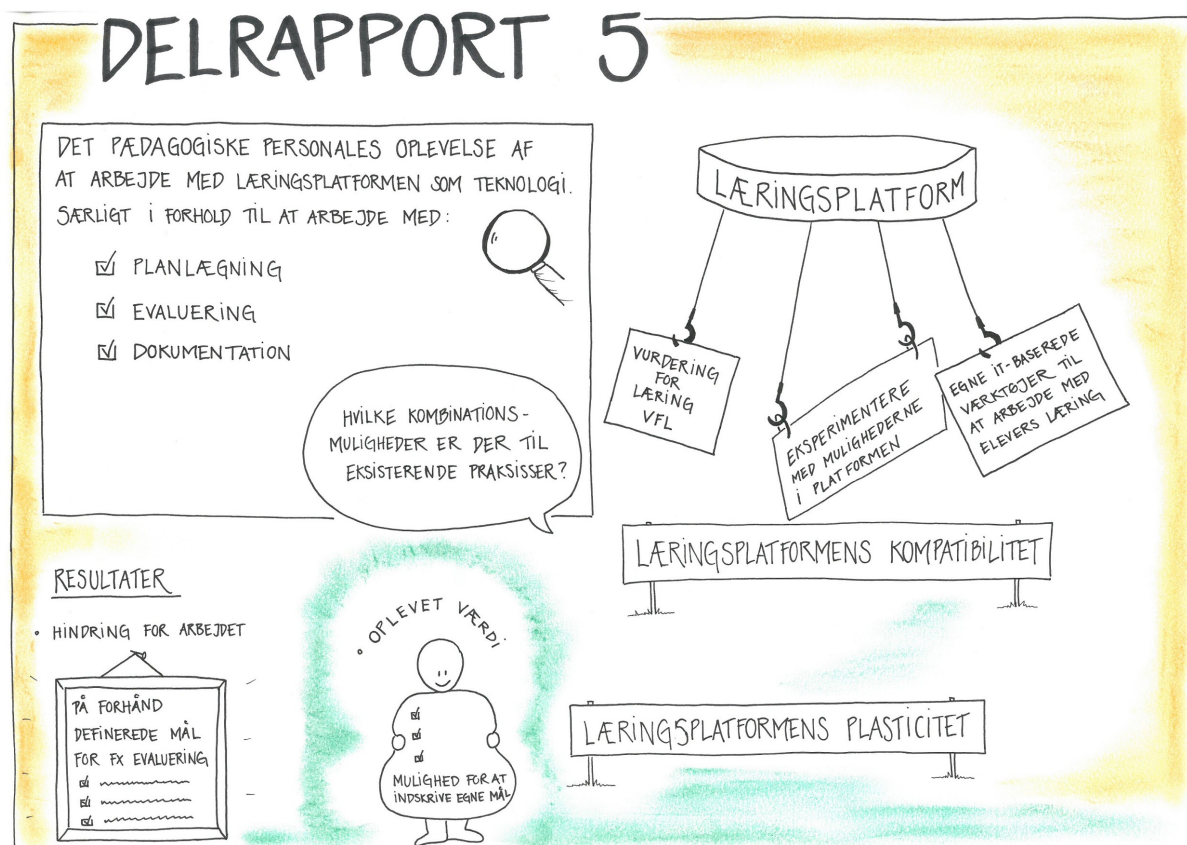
DELRAPPORT 5

DET PÆDAGOGISKE PERSONALES OPLEVELSE AF AT ARBEJDE MED LÆRINGSPLATFORMEN SOM TEKNOLOGI. SÆRLIGT I FORHOLD TIL AT ARBEJDE MED:

☑ PLANLÆGNING
☑ EVALUERING
☑ DOKUMENTATION

HVILKE KOMBINATIONS-MULIGHEDER ER DER TIL EKSISTERENDE PRAKSISSER?

LÆRINGSPLATFORM

VURDERING FOR LÆRING VFL

EKSPERIMENTERE MED MULIGHEDERNE I PLATFORMEN

EGNE IT-BASEREDE VÆRKTØJER TIL AT ARBEJDE MED ELEVERS LÆRING

LÆRINGSPLATFORMENS KOMPATIBILITET

RESULTATER

• HINDRING FOR ARBEJDET

PÅ FORHÅND DEFINEREDE MÅL FOR FX EVALUERING

OPLEVET VÆRDI

MULIGHED FOR AT INDSKRIVE EGNE MÅL

LÆRINGSPLATFORMENS PLASTICITET